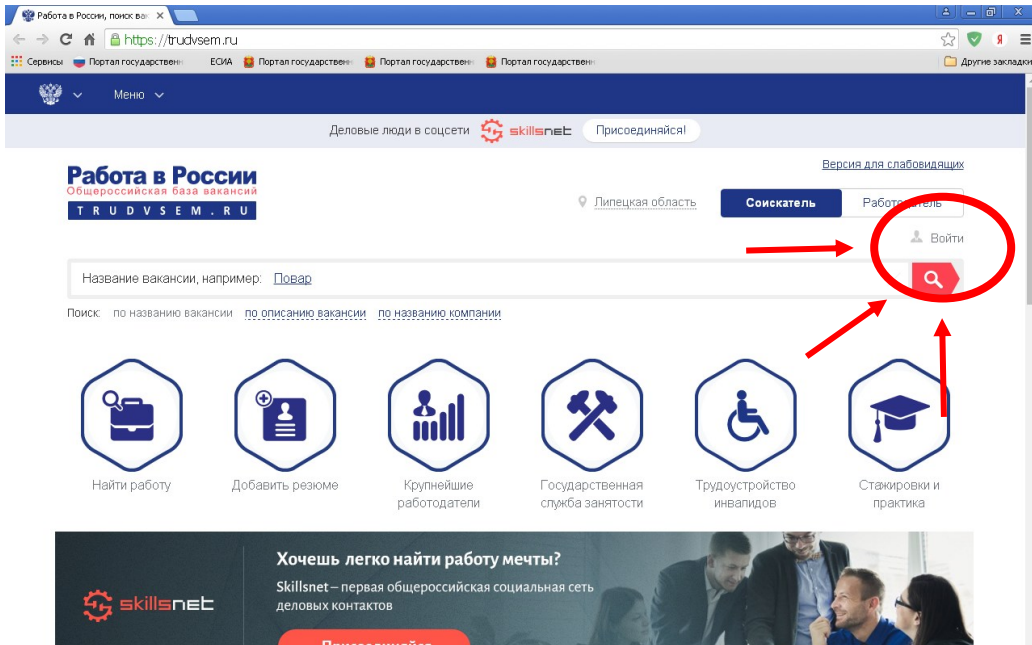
Работа в России, поиск вак

https://trudvsem.ru

Сервисы Портал государственн ЕСИА Портал государственн Портал государственн Портал государственн Другие закладки

Меню

Деловые люди в соцсети skillsnet Присоединяйся!

Версия для слабовидящих

Работа в России
Общероссийская база вакансий
TRUDVSEM.RU

Липецкая область Соискатель Работодатель

Войти

Название вакансии, например: Повар

Поиск: по названию вакансии по описанию вакансии по названию компании

Найти работу

Добавить резюме

Крупнейшие работодатели

Государственная служба занятости

Трудоустройство инвалидов

Стажировки и практика

skillsnet

Хочешь легко найти работу мечты?

Skillsnet – первая общероссийская социальная сеть деловых контактов

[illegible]